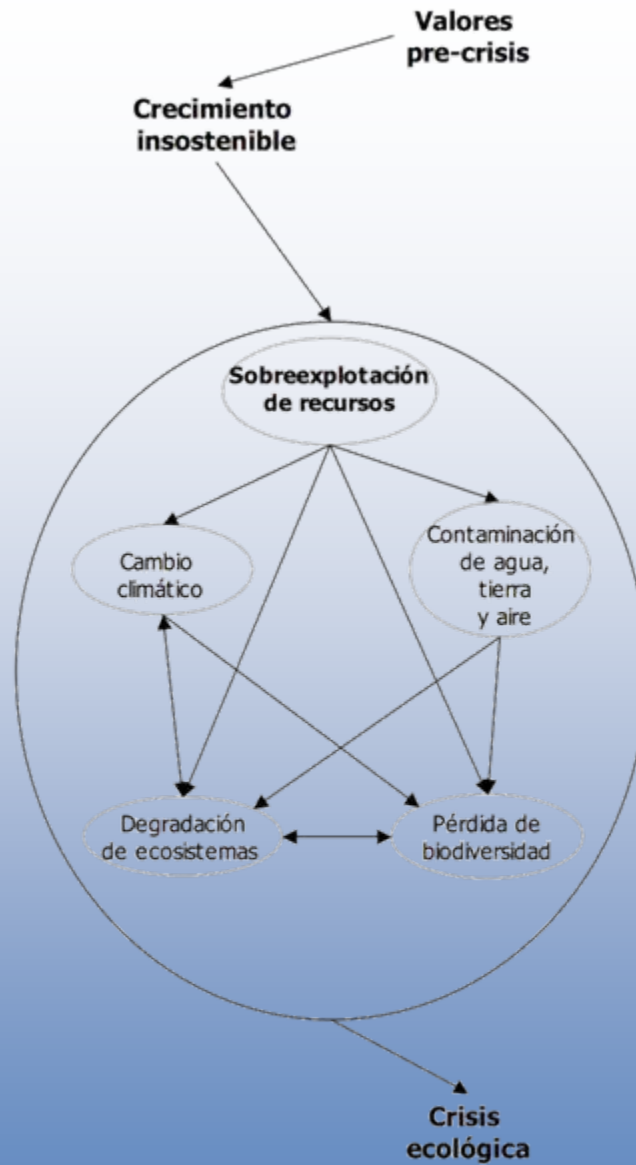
Valores pre-crisis

Crecimiento insostenible

Sobreexplotación de recursos

Cambio climático

Contaminación de agua, tierra y aire

Degradación de ecosistemas

Pérdida de biodiversidad

Crisis ecológica